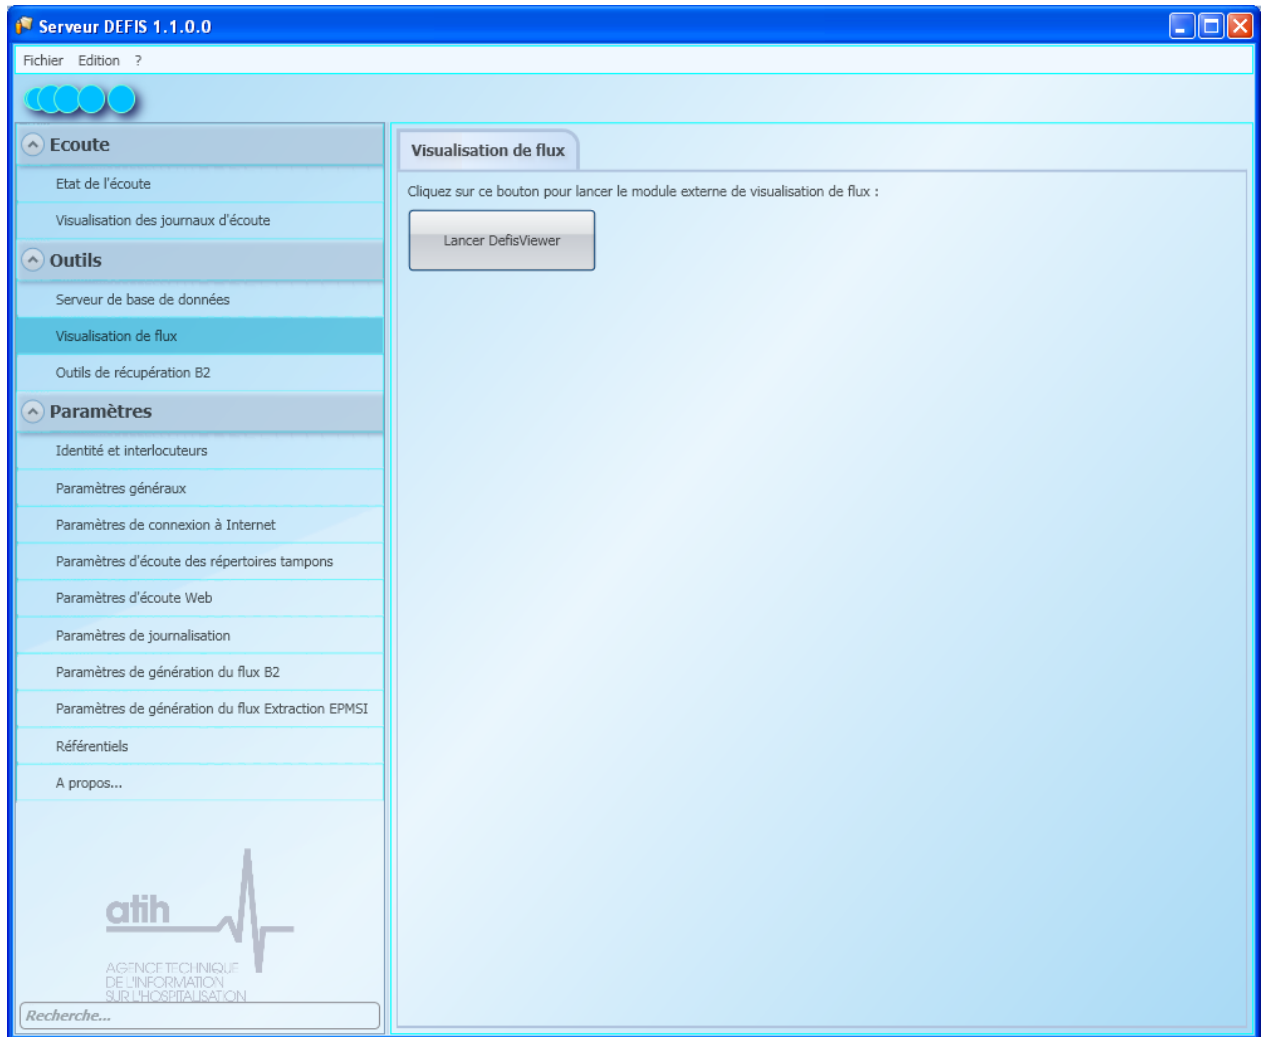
Serveur DEFIS 1.1.0.0

Fichier Edition ?

Ecoute

Etat de l'écoute

Visualisation des journaux d'écoute

Outils

Serveur de base de données

Visualisation de flux

Outils de récupération B2

Paramètres

Identité et interlocuteurs

Paramètres générаux

Paramètres de connexion à Internet

Paramètres d'écoute des répertoires tampons

Paramètres d'écoute Web

Paramètres de journalisation

Paramètres de génération du flux B2

Paramètres de génération du flux Extraction EPMSI

Référentiels

A propos...

atih

AGENCE TECHNIQUE DE L'INFORMATION SUR L'HOSPITALISATION

Recherche...

Visualisation de flux

Cliquez sur ce bouton pour lancer le module externe de visualisation de flux :

Lancer DefisViewer